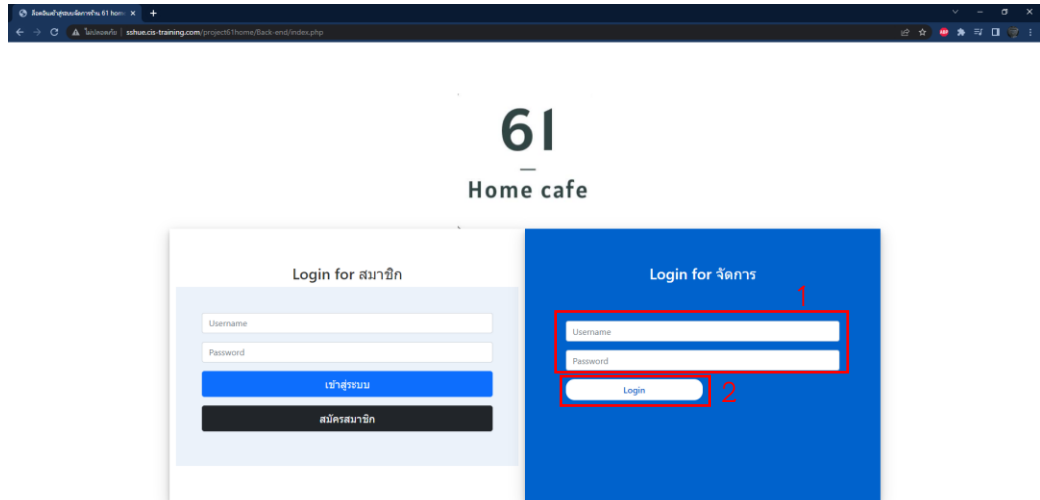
ยินดีต้อนรับสู่ระบบจัดการร้าน 61 home ×
+
ไม่ปลอดภัย | sshue.cis-training.com/project61home/Back-end/index.php

61
Home cafe

Login for สมาชิก
Username
Password
เข้าสู่ระบบ
สมัครสมาชิก

Login for จัดการ
1
Username
Password
Login
2